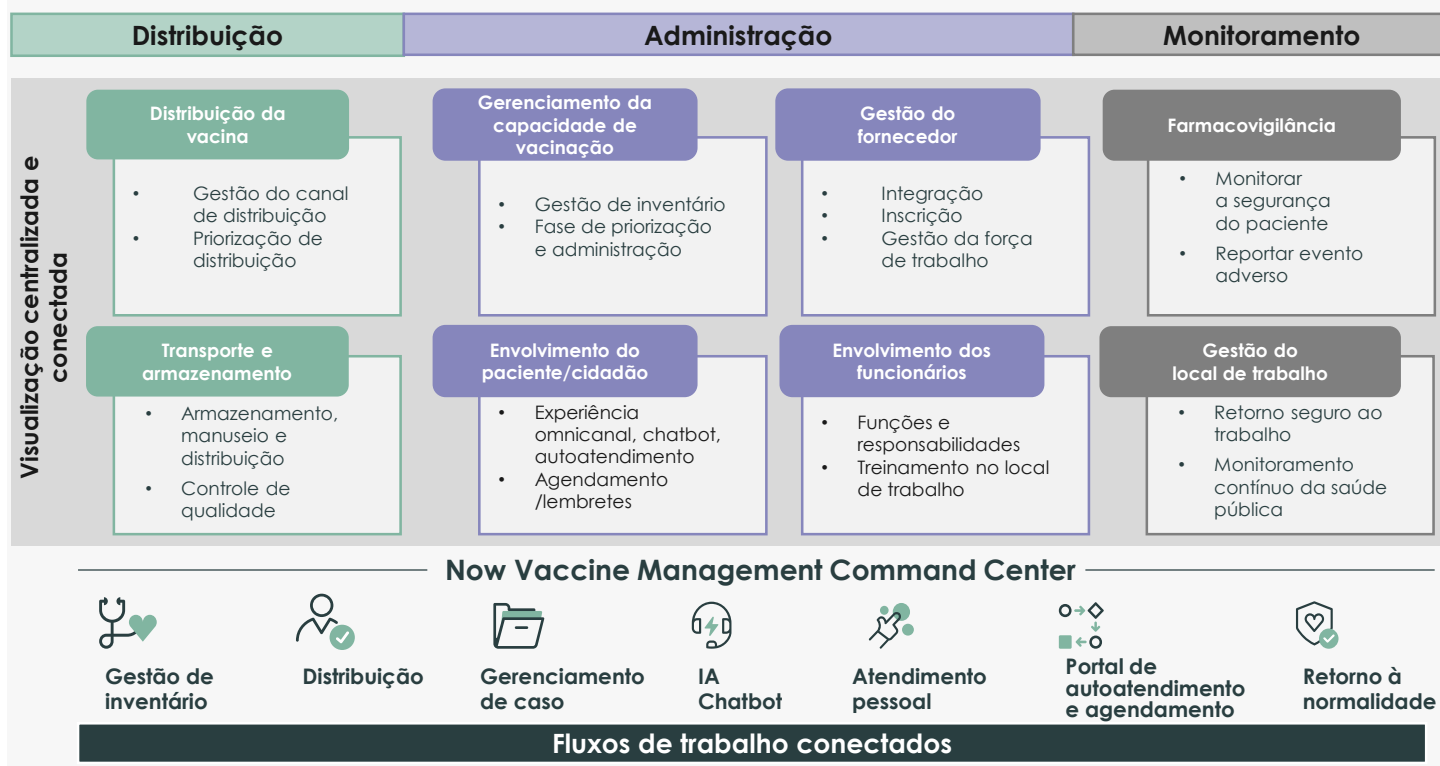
Distribuição | Administração | Monitoramento

Visualização centralizada e conectada

Distribuição da vacina
• Gestão do canal de distribuição
• Priorização de distribuição

Gerenciamento da capacidade de vacinação
• Gestão de inventário
• Fase de priorização e administração

Gestão do fornecedor
• Integração
• Inscrição
• Gestão da força de trabalho

Farmacovigilância
• Monitorar a segurança do paciente
• Reportar evento adverso

Transporte e armazenamento
• Armazenamento, manuseio e distribuição
• Controle de qualidade

Envolvimento do paciente/cidadão
• Experiência omnicanal, chatbot, autoatendimento
• Agendamento /lembretes

Envolvimento dos funcionários
• Funções e responsabilidades
• Treinamento no local de trabalho

Gestão do local de trabalho
• Retorno seguro ao trabalho
• Monitoramento contínuo da saúde pública

Now Vaccine Management Command Center

Gestão de inventário
Distribuição
Gerenciamento de caso
IA Chatbot
Atendimento pessoal
Portal de autoatendimento e agendamento
Retorno à normalidade

Fluxos de trabalho conectados